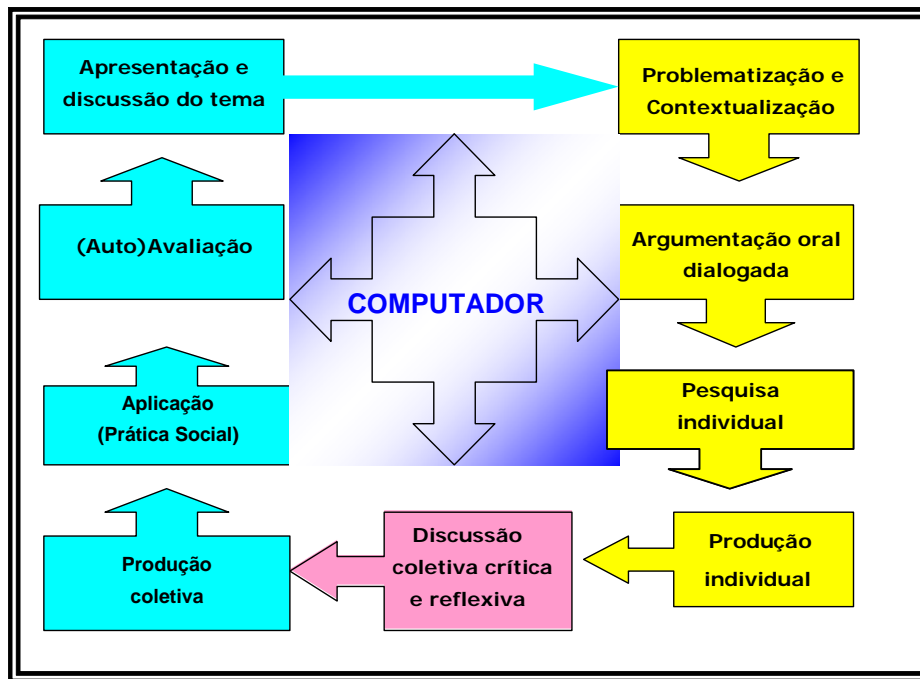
Apresentação e discussão do tema

Problematização e Contextualização

COMPUTADOR

(Auto)Avaliação

Argumentação oral dialogada

Aplicação (Prática Social)

Pesquisa individual

Produção coletiva

Discussão coletiva crítica e reflexiva

Produção individual